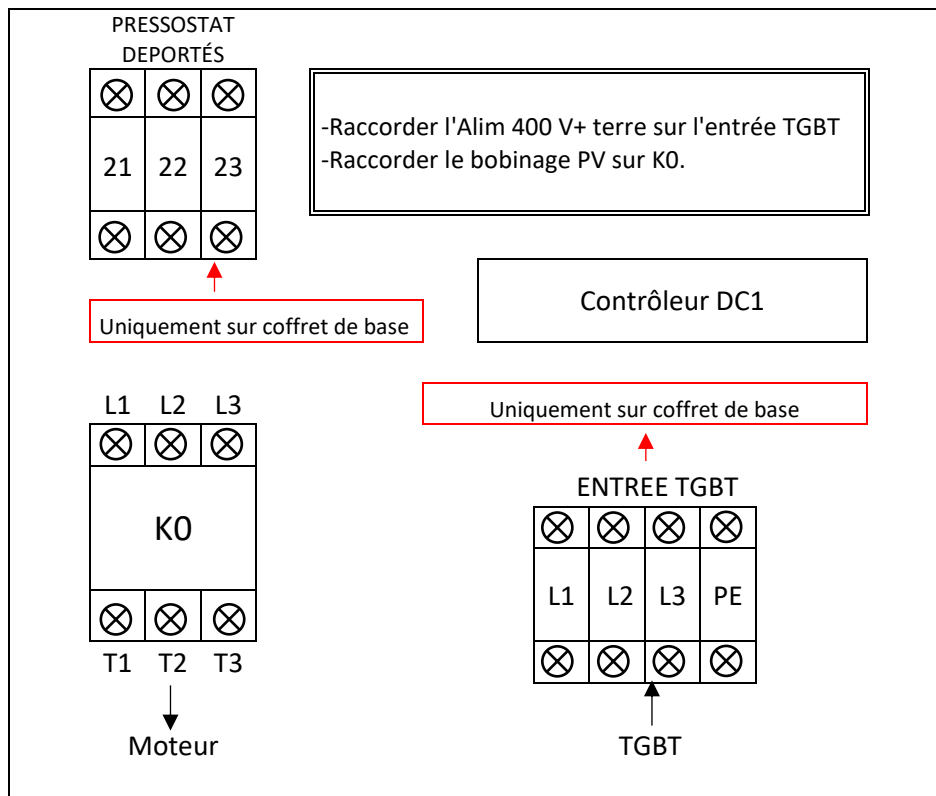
PRESSOSTAT DEPORTÉS

21 22 23

-Raccorder l'Alim 400 V+ terre sur l'entrée TGBT
-Raccorder le bobinage PV sur K0.

Contrôleur DC1

Uniquement sur coffret de base

L1 L2 L3

K0

T1 T2 T3

Moteur

Uniquement sur coffret de base

ENTREE TGBT

L1 L2 L3 PE

TGBT